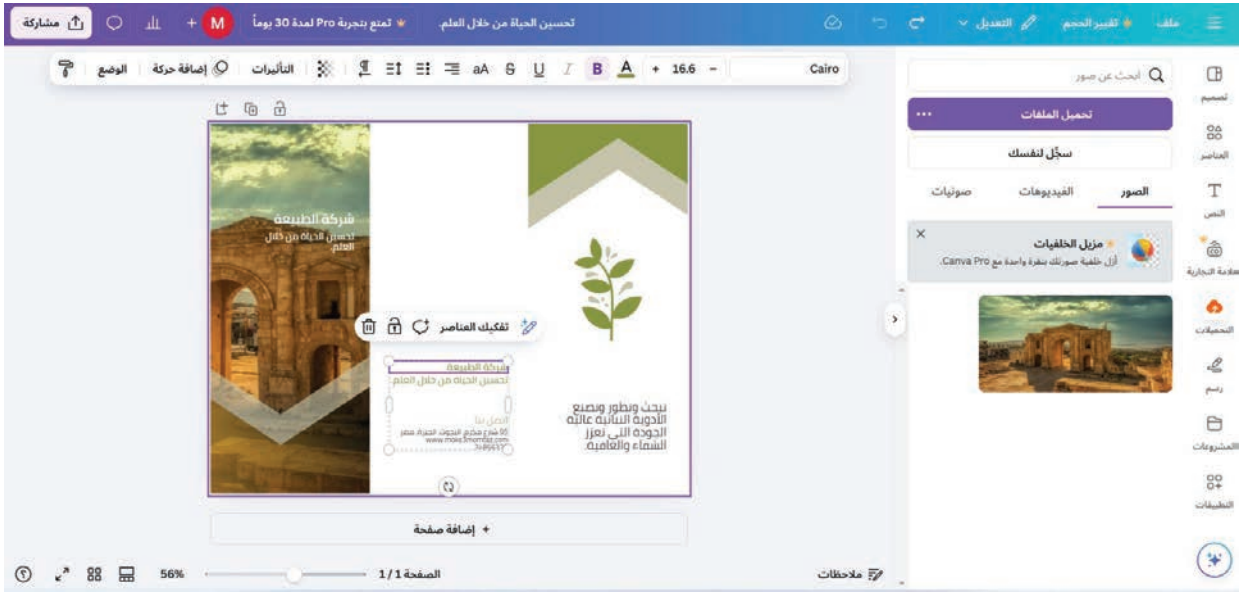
ملف تغيير الحجم التعديل تحسين الحياة من خلال العلم. تمتع بتجربة Pro لمدة 30 يوماً M مشاركة

Cairo - 16.6 + A B I U S aA التأثيرات إضافة حركة الوضع

تصميم
العناصر
النص
علامة التجارية
التحميلات
رسم
المشروعات
التطبيقات

ابحث عن صور
تحميل الملفات ...
سجّل لنفسك
الصور الفيديوهات صوتيات

مزيل الخلفيات
أزل خلفية صورتك بنقرة واحدة مع Canva Pro.

شركة الطبيعة
تحسين الحياة من خلال العلم.

تفكيك العناصر

شركة الطبيعة
تحسين الحياة من خلال العلم.

اتصل بنا
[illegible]
www.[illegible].com

نبحث ونطور ونصنع الأدوية النباتية عالية الجودة التي تعزز الشفاء والعافية.

+ إضافة صفحة

ملاحظات الصفحة 1 / 1 56%